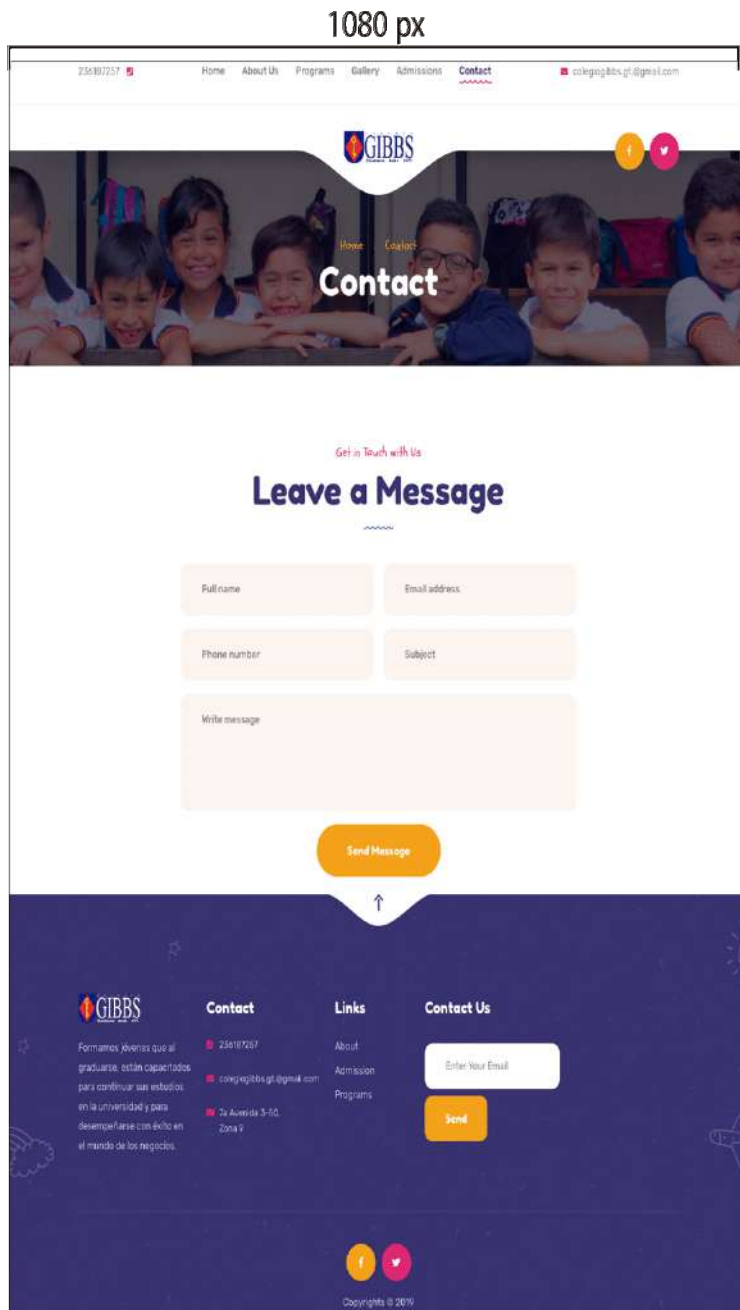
1080 px

23618?257

Home About Us Programs Gallery Admissions Contact

colegiogibbs.gt@gmail.com

GIBBS

f

Home / Contact

Contact

Get in Touch with Us

Leave a Message

Full name

Email address

Phone number

Subject

Write message

Send Message

↑

GIBBS

Formamos jóvenes que al graduarse, están capacitados para continuar sus estudios en la universidad y para desempeñarse con éxito en el mundo de los negocios.

Contact

236187257

colegiogibbs.gt@gmail.com

7a Avenida 3-50, Zona 9

Links

About

Admission

Programs

Contact Us

Enter Your Email

Send

f

Copyrights © 2019